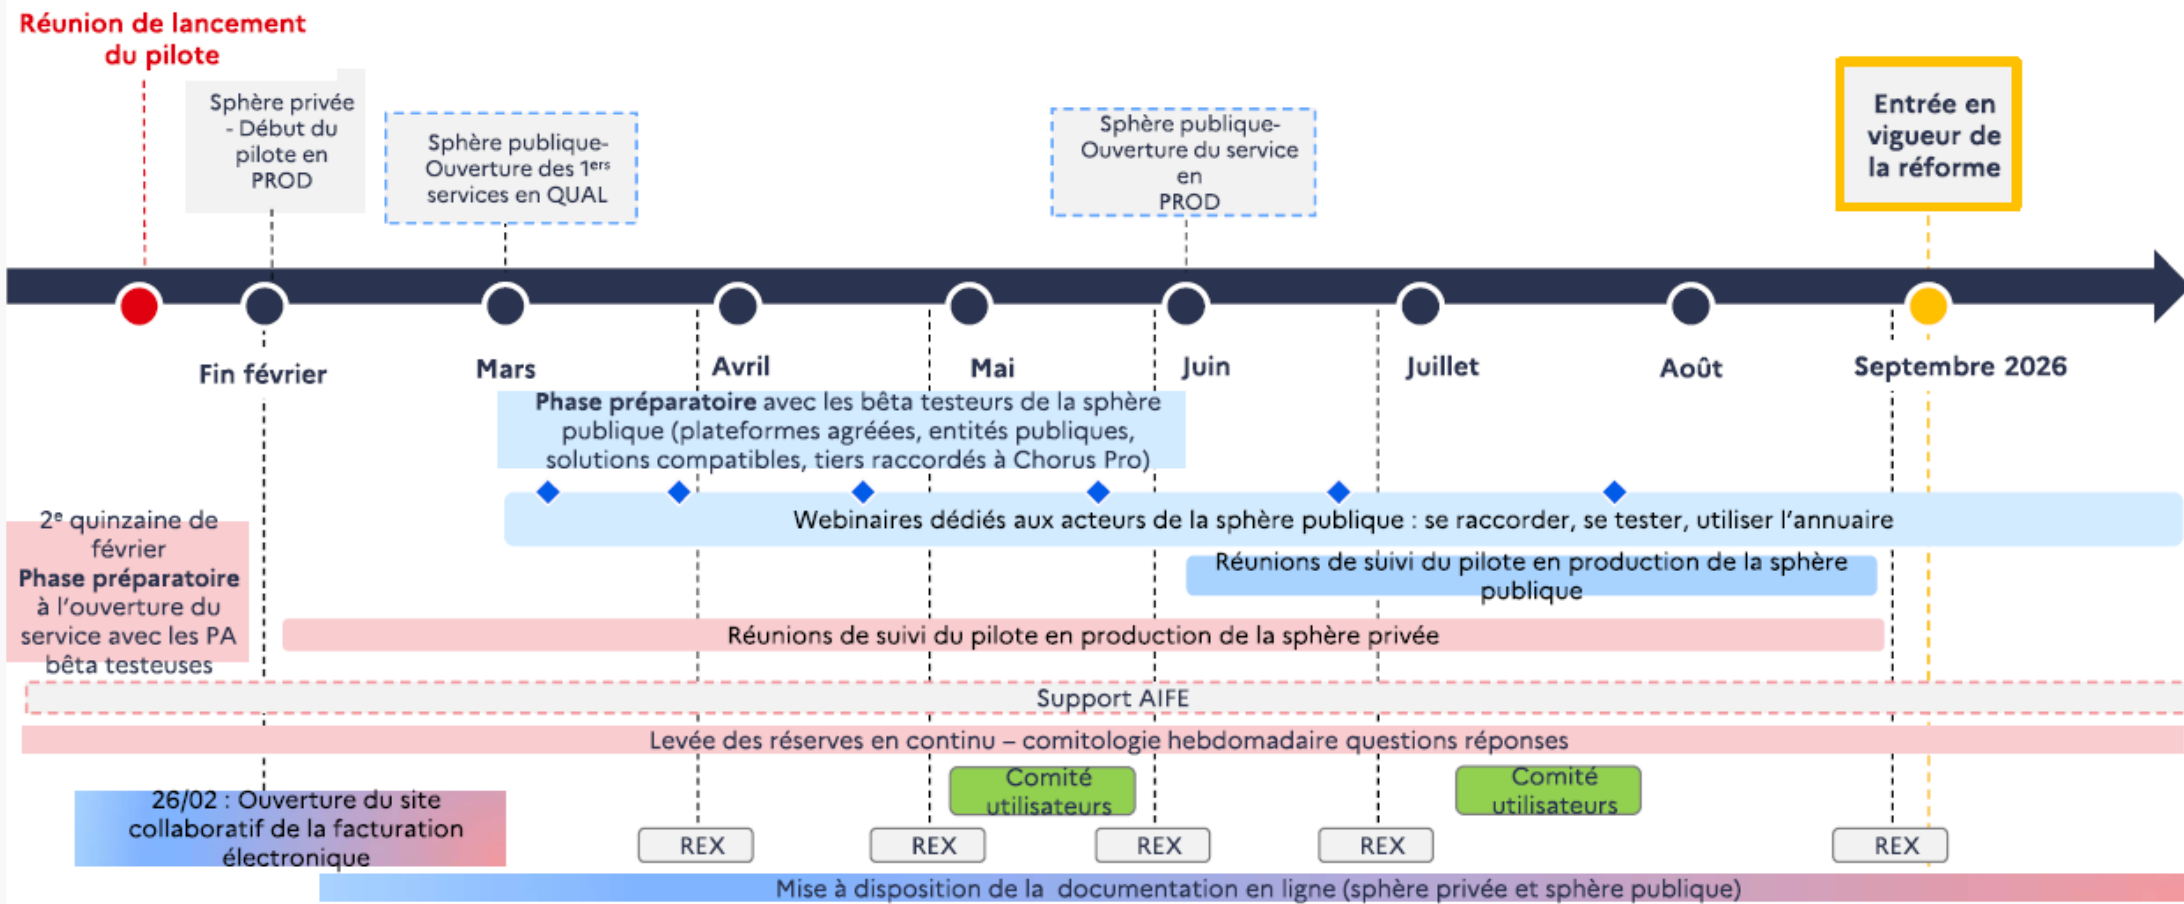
Réunion de lancement du pilote

Sphère privée - Début du pilote en PROD

Sphère publique- Ouverture des 1ers services en QUAL

Sphère publique- Ouverture du service en PROD

Entrée en vigueur de la réforme

Fin février

Mars

Avril

Mai

Juin

Juillet

Août

Septembre 2026

**Phase préparatoire** avec les bêta testeurs de la sphère publique (plateformes agréées, entités publiques, solutions compatibles, tiers raccordés à Chorus Pro)

Webinaires dédiés aux acteurs de la sphère publique : se raccorder, se tester, utiliser l'annuaire

2e quinzaine de février **Phase préparatoire** à l'ouverture du service avec les PA bêta testeuses

Réunions de suivi du pilote en production de la sphère publique

Réunions de suivi du pilote en production de la sphère privée

Support AIFE

Levée des réserves en continu – comitologie hebdomadaire questions réponses

Comité utilisateurs

Comité utilisateurs

26/02 : Ouverture du site collaboratif de la facturation électronique

REX

REX

REX

REX

REX

Mise à disposition de la documentation en ligne (sphère privée et sphère publique)